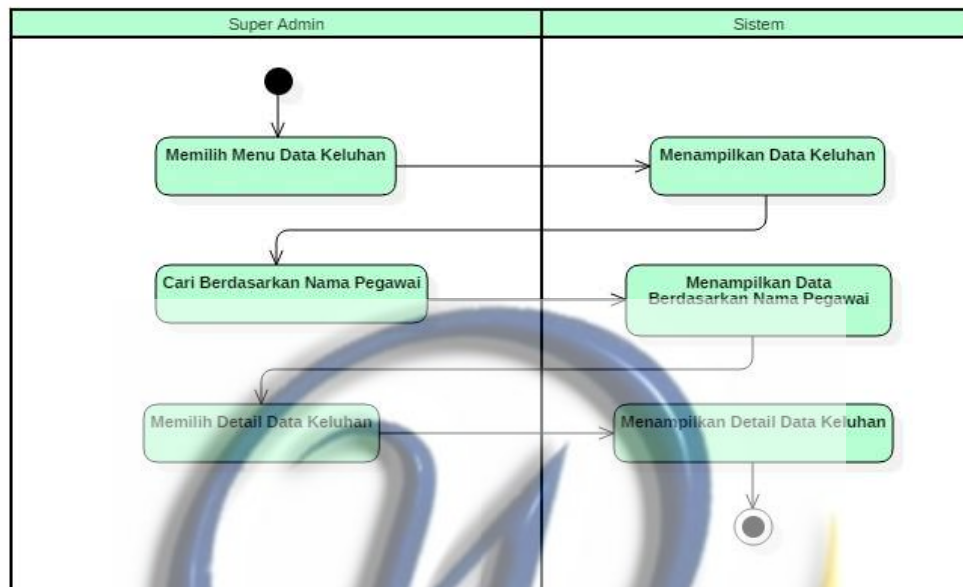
| Super Admin | Sistem |
|---|---|
| Memilih Menu Data Keluhan | Menampilkan Data Keluhan |
| Cari Berdasarkan Nama Pegawai | Menampilkan Data Berdasarkan Nama Pegawai |
| Memilih Detail Data Keluhan | Menampilkan Detail Data Keluhan |